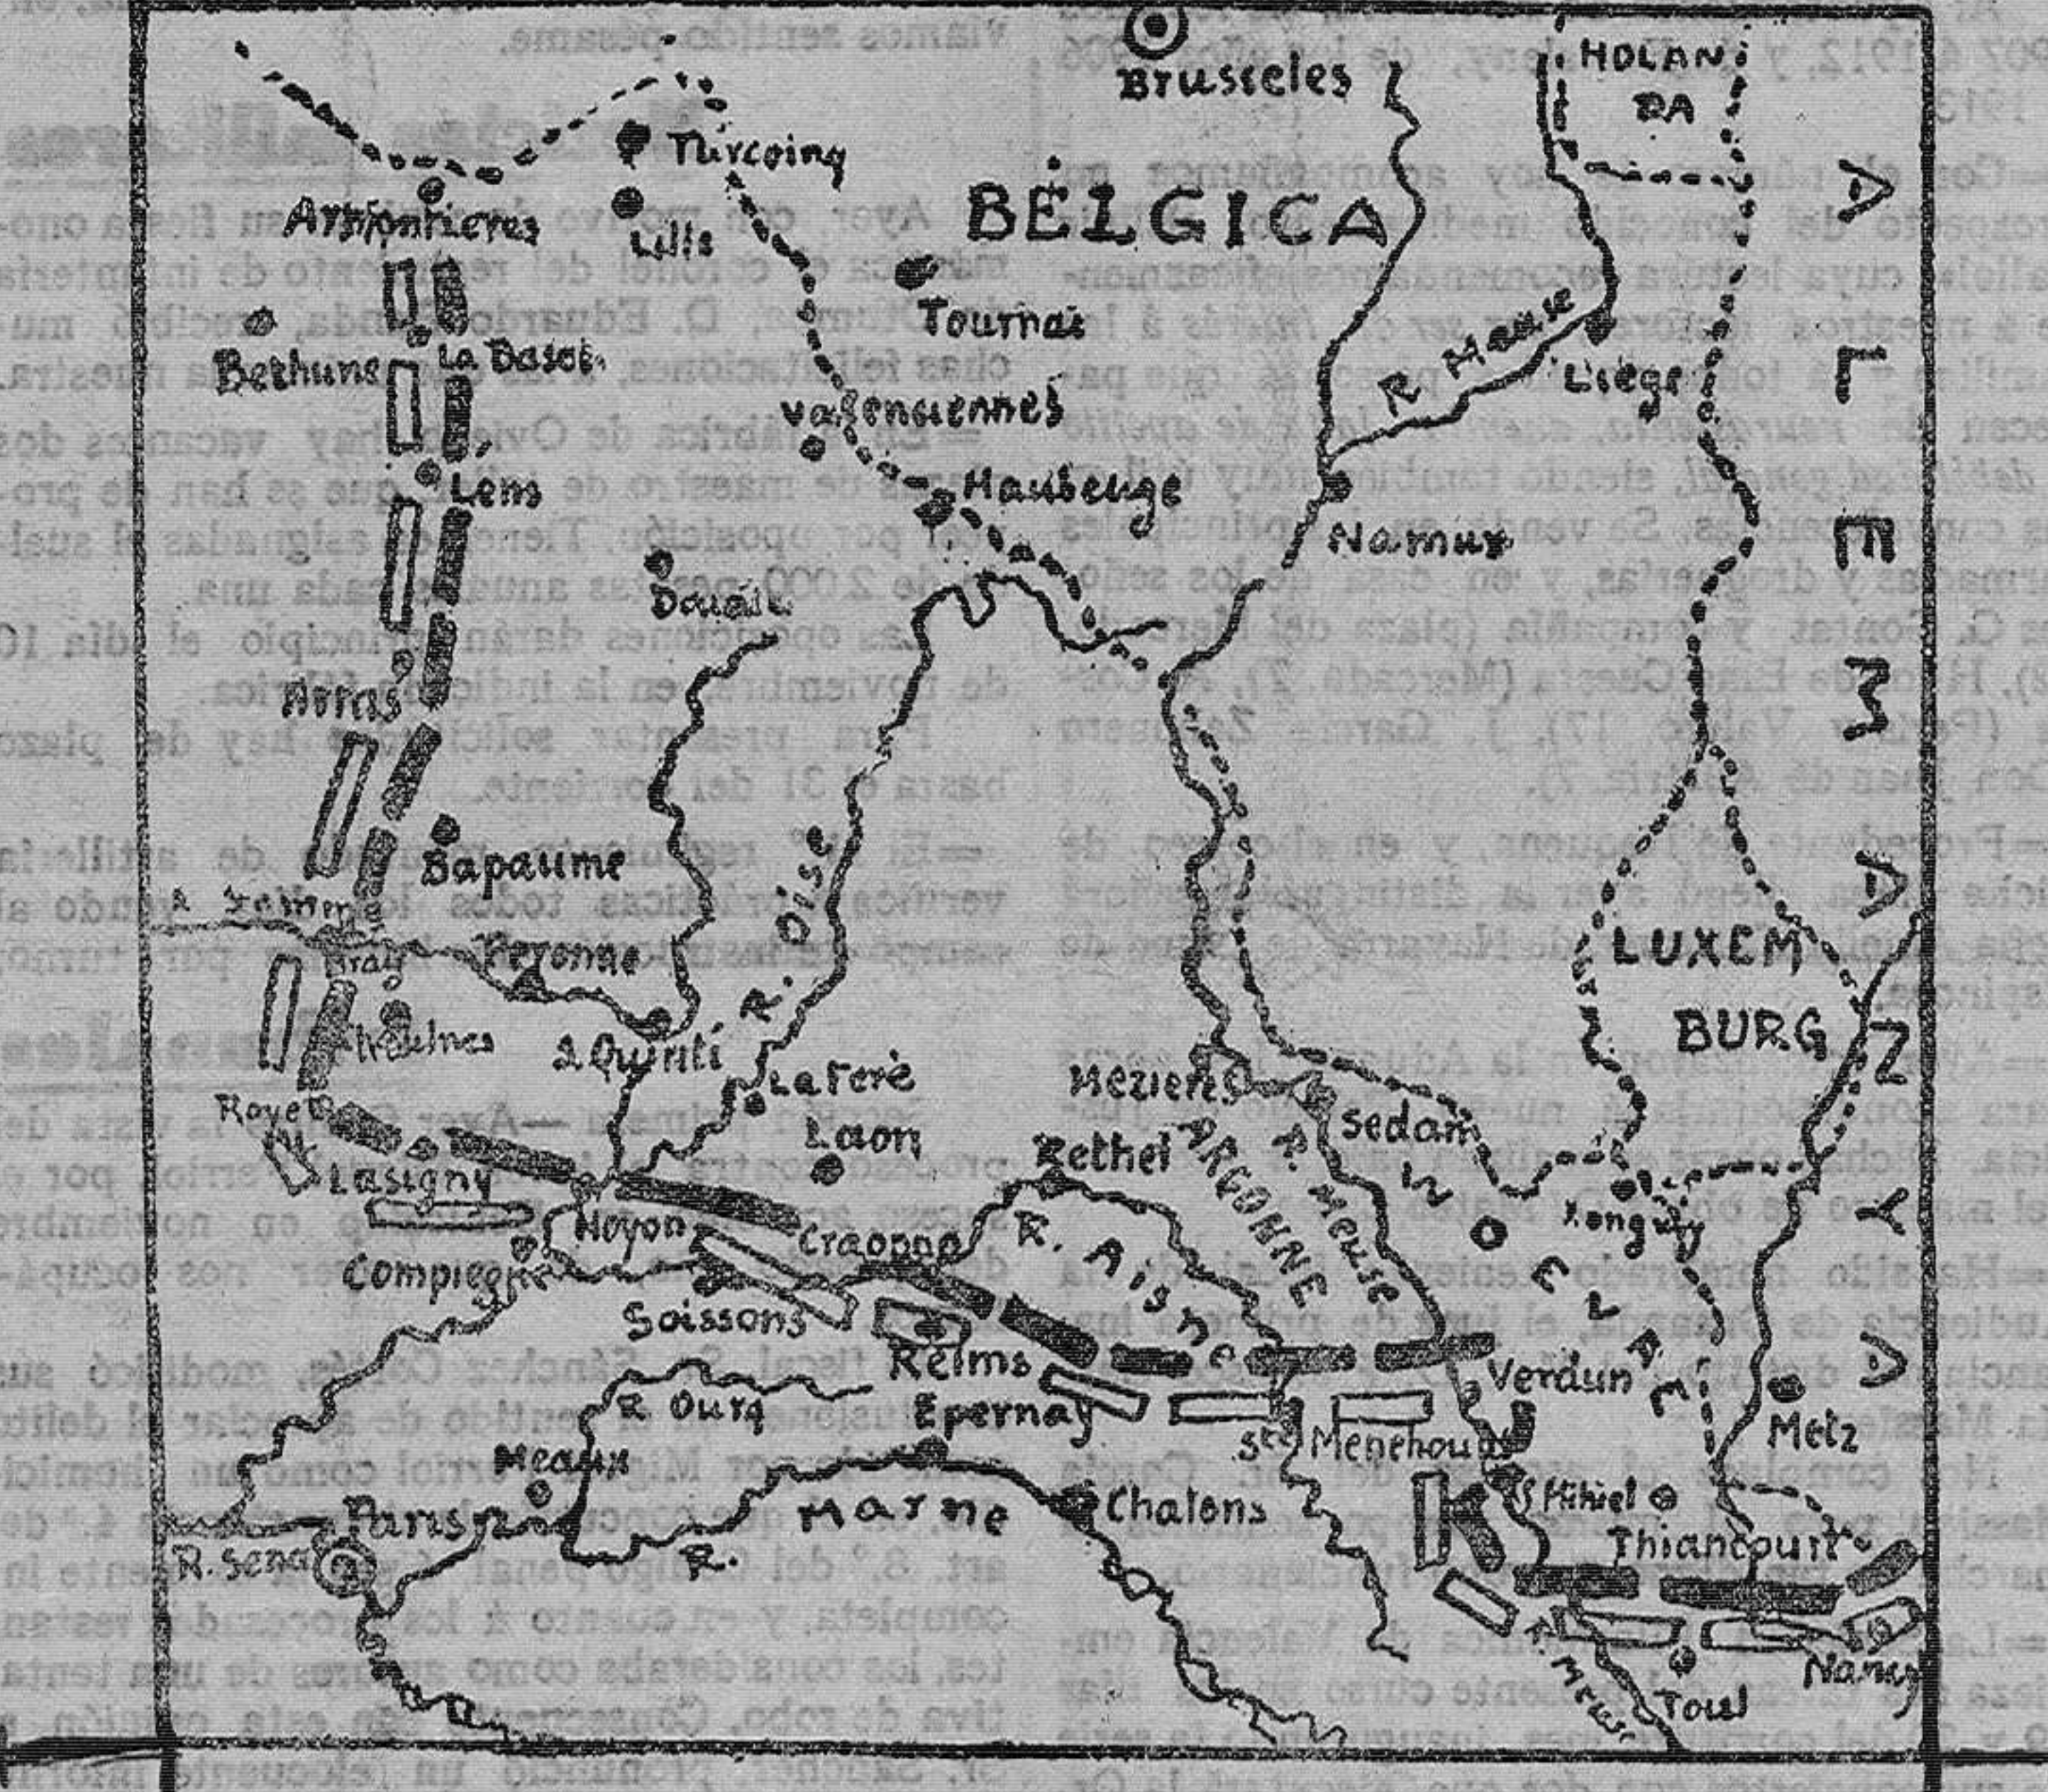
Brusseles

HOLANDA

BÉLGICA

ALEMANIA

Tircoing

Lilis

Armentieres

Tournai

Bethune

La Basee

R. Meuse

Liege

Valenciennes

Maubeuge

Lens

Namur

Douai

Arras

Bapaume

Peronne

Bray

Nesles

S. Quintin

R. Oise

La Feré

Laon

Roye

Lasigny

Noyon

Craone

Compiegne

Soissons

Reims

R. Ourq

Epernay

Meaux

Paris

R. Sena

Marne

R.

Chalons

R. Aisne

Rethel

ARGONNE

R. Meuse

Mezieres

Sedan

WOEVRE

Longwy

LUXEMBURG

Verdun

Metz

Sᵗᵉ Menehould

S. Mihiel

Thiancourt

Nancy

Toul

R. Meuse